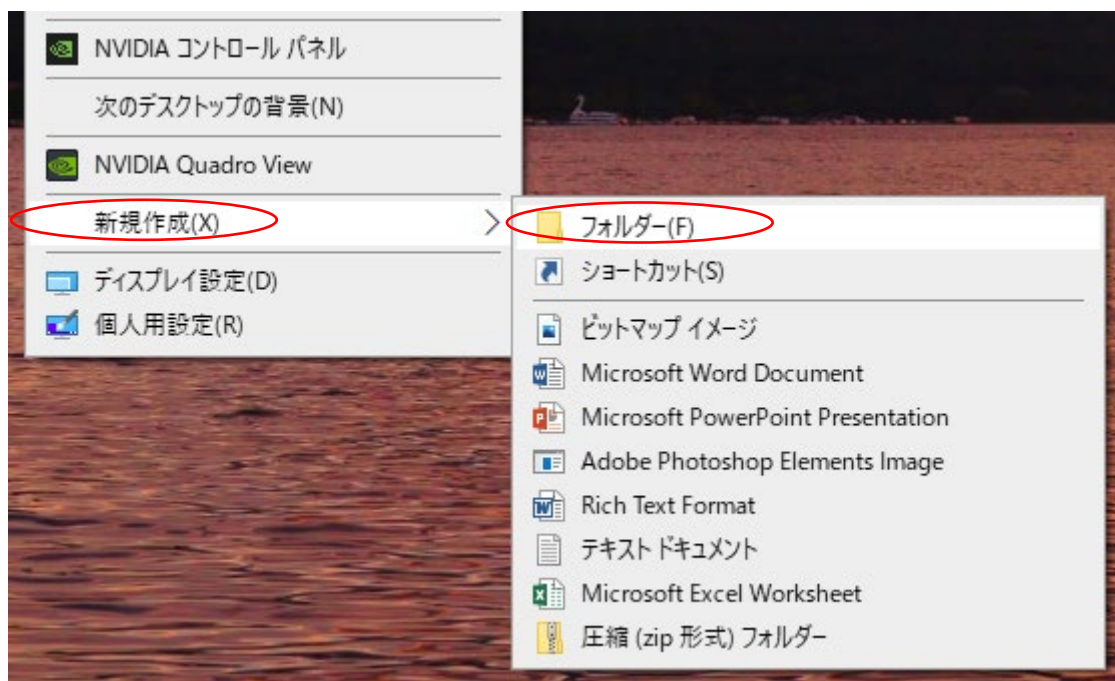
NVIDIA コントロール パネル
次のデスクトップの背景(N)
NVIDIA Quadro View
新規作成(X)
ディスプレイ設定(D)
個人用設定(R)

フォルダー(F)
ショートカット(S)
ビットマップ イメージ
Microsoft Word Document
Microsoft PowerPoint Presentation
Adobe Photoshop Elements Image
Rich Text Format
テキスト ドキュメント
Microsoft Excel Worksheet
圧縮 (zip 形式) フォルダー